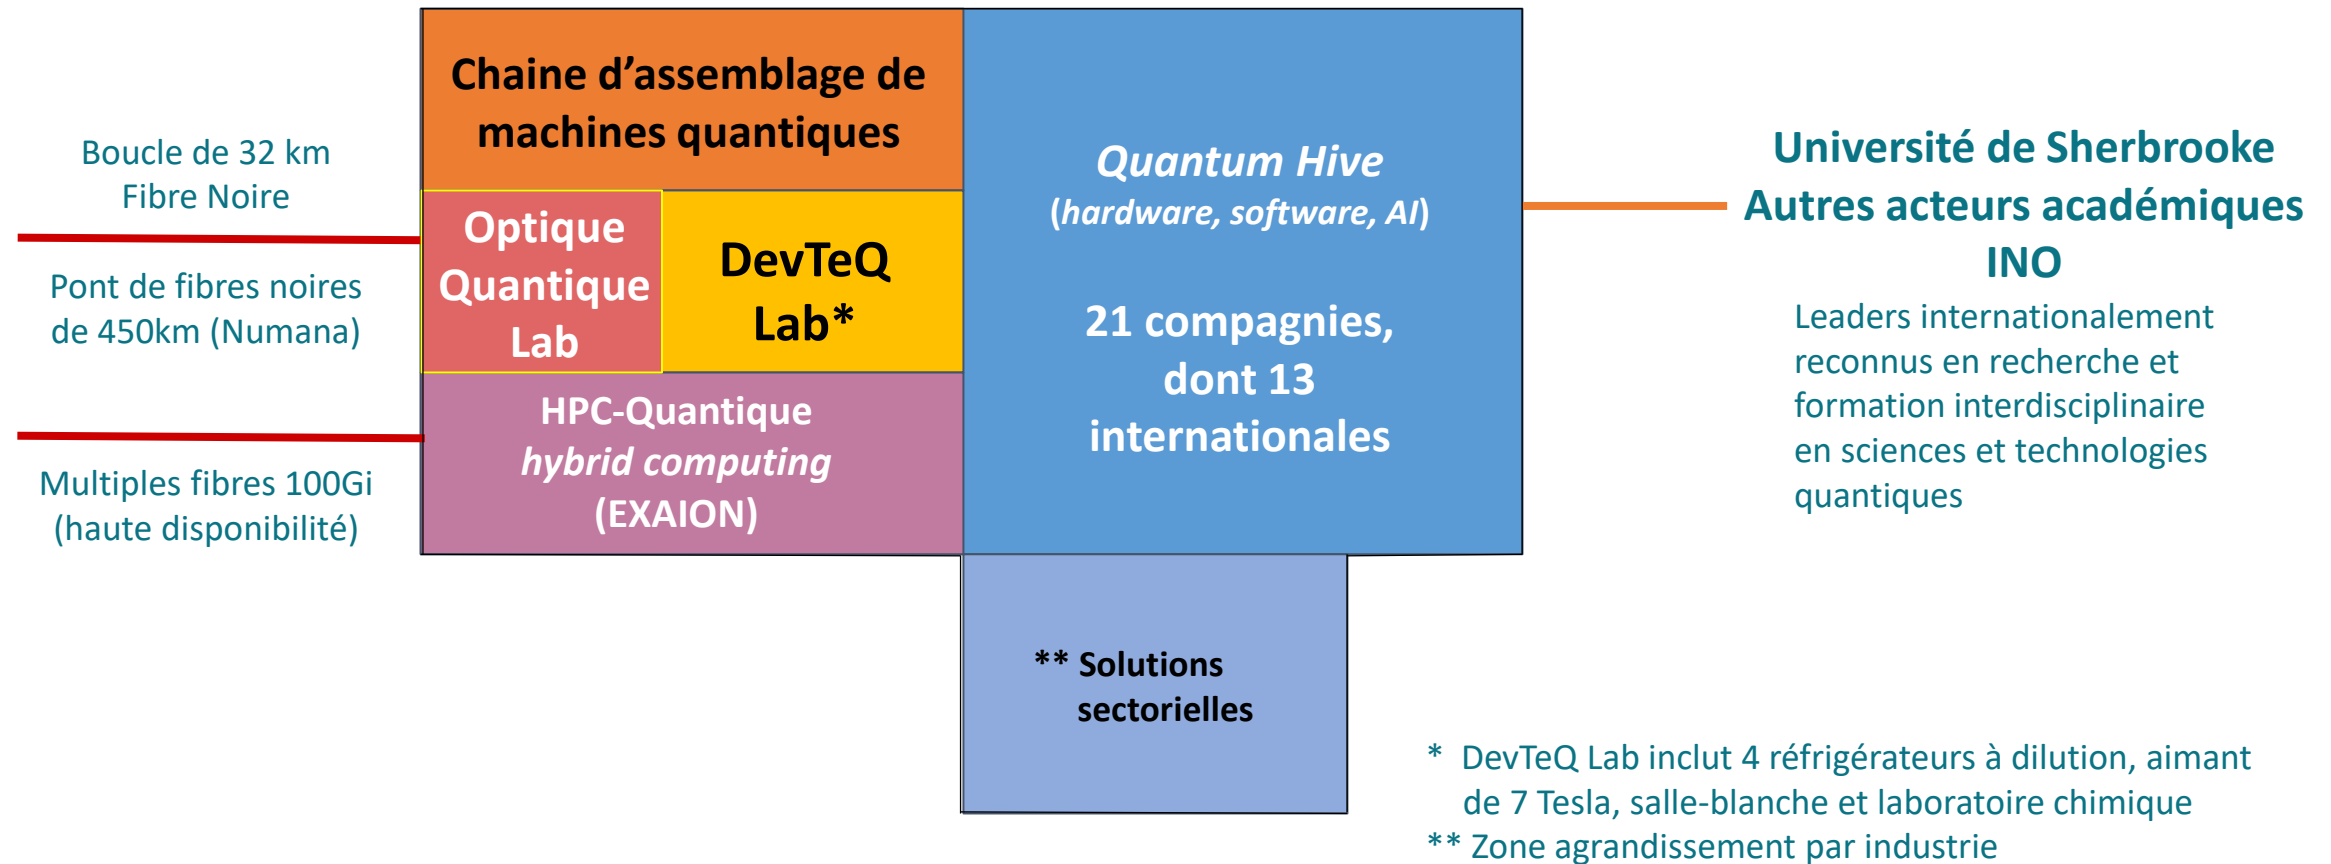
Boucle de 32 km
Fibre Noire

Pont de fibres noires de 450km (Numana)

Multiples fibres 100Gi (haute disponibilité)

Chaine d'assemblage de machines quantiques

Optique Quantique Lab

DevTeQ Lab*

HPC-Quantique
*hybrid computing*
(EXAION)

*Quantum Hive*
(*hardware, software, AI*)

21 compagnies, dont 13 internationales

** Solutions sectorielles

Université de Sherbrooke
Autres acteurs académiques
INO

Leaders internationalement reconnus en recherche et formation interdisciplinaire en sciences et technologies quantiques

* DevTeQ Lab inclut 4 réfrigérateurs à dilution, aimant de 7 Tesla, salle-blanche et laboratoire chimique
** Zone agrandissement par industrie